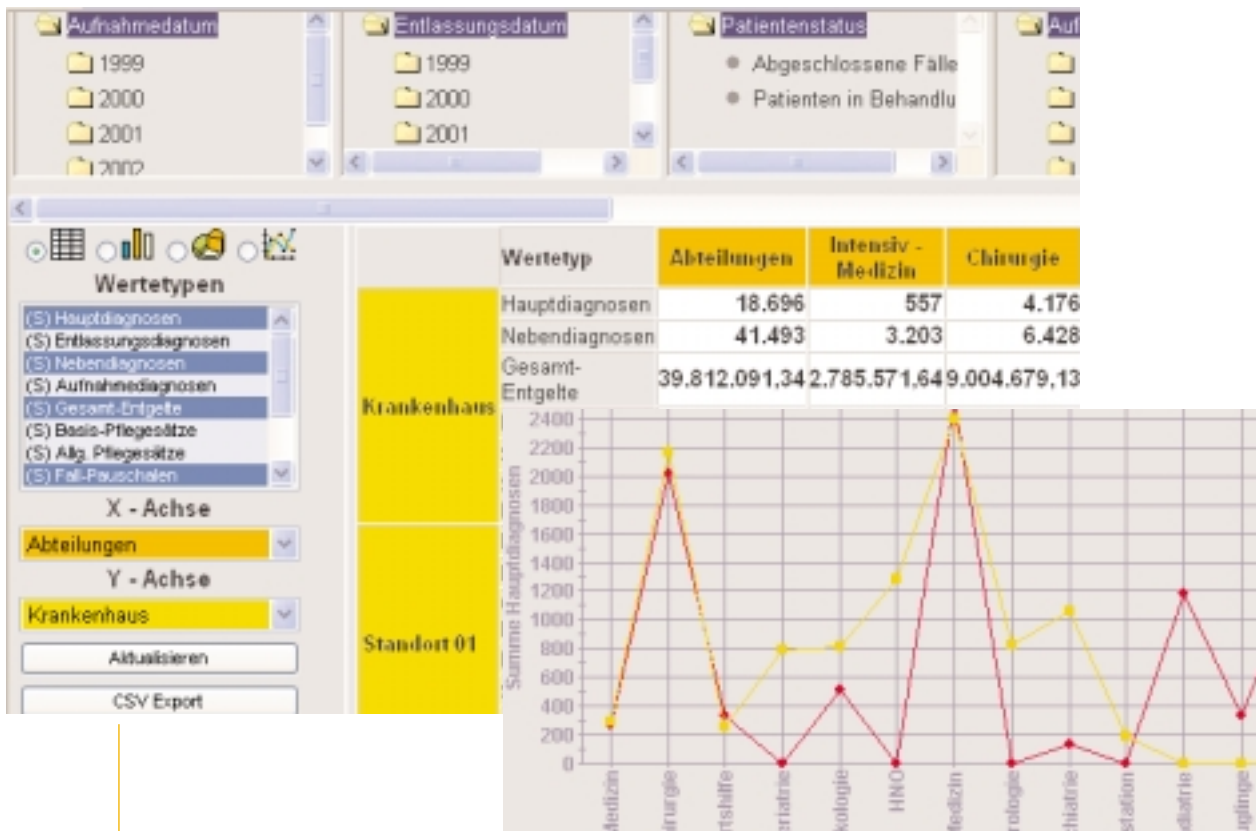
Aufnahmedatum
1999
2000
2001
2002

Entlassungsdatum
1999
2000
2001

Patientenstatus
Abgeschlossene Fälle
Patienten in Behandlu

Auf

Wertetypen
(S) Hauptdiagnosen
(S) Entlassungsdiagnosen
(S) Nebendiagnosen
(S) Aufnahmediagnosen
(S) Gesamt-Entgelte
(S) Basis-Pflegesätze
(S) Allg. Pflegesätze
(S) Fall-Pauschalen

X - Achse
Abteilungen
Y - Achse
Krankenhaus
Aktualisieren
CSV Export

| | Wertetyp | Abteilungen | Intensiv - Medizin | Chirurgie |
|---|---|---|---|---|
| Krankenhaus | Hauptdiagnosen | 18.696 | 557 | 4.176 |
| | Nebendiagnosen | 41.493 | 3.203 | 6.428 |
| | Gesamt-Entgelte | 39.812.091,34 | 2.785.571,64 | 9.004.679,13 |
| Standort 01 | | | | |

Summe Hauptdiagnosen
2400
2200
2000
1800
1600
1400
1200
1000
800
600
400
200
0

Medizin
hirurgie
rtshilfe
riatrie
kologie
HNO
Medizin
rologie
chiatrie
station
diatrie
uglinge